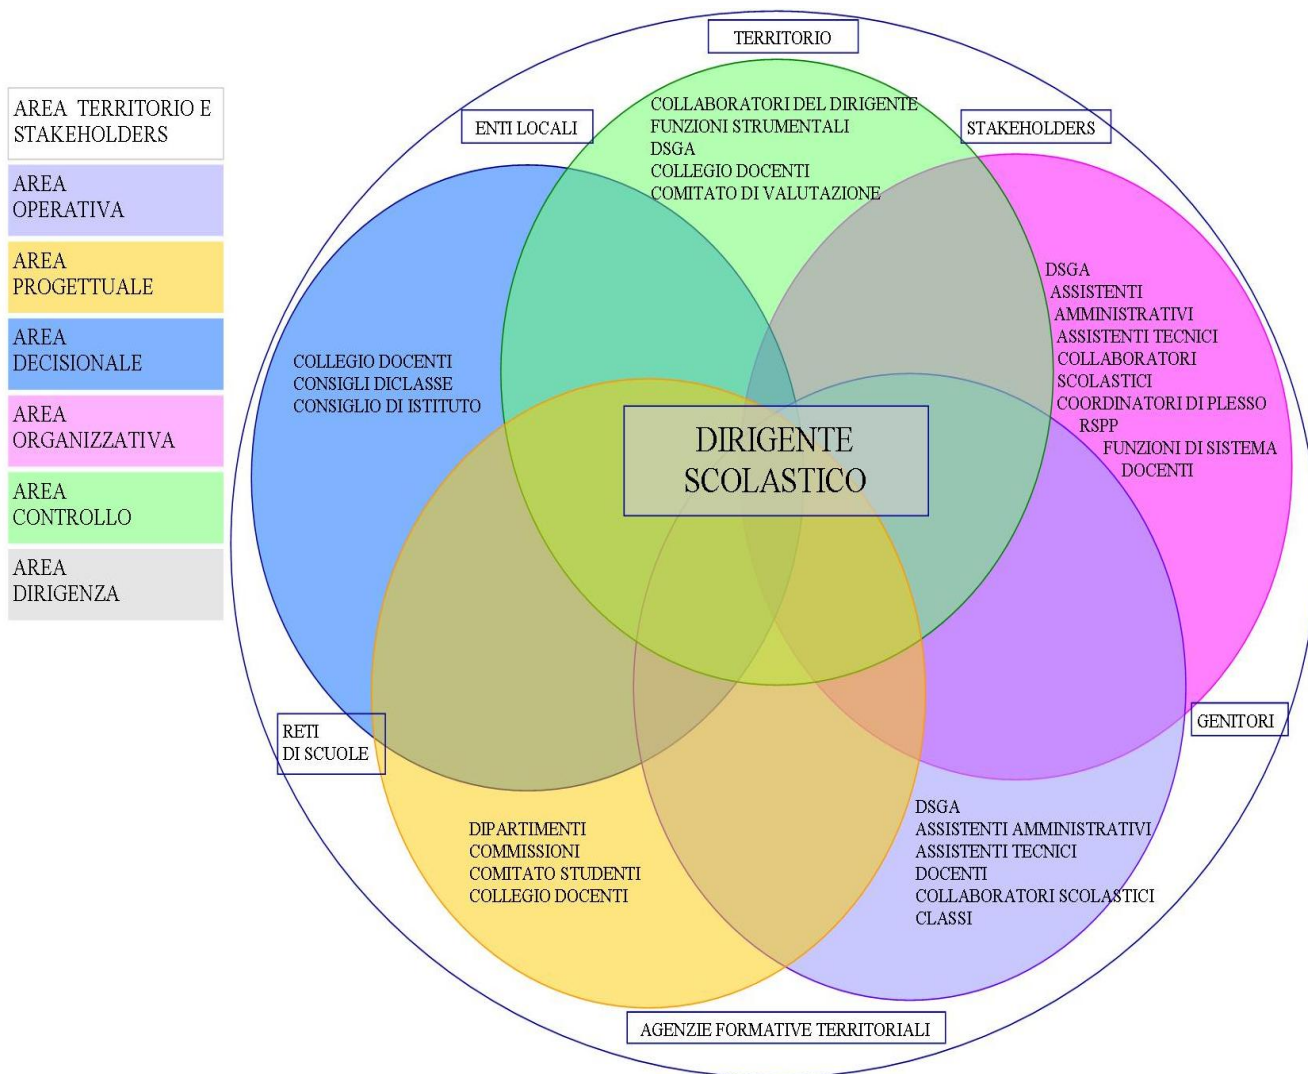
AREA TERRITORIO E STAKEHOLDERS

AREA OPERATIVA

AREA PROGETTUALE

AREA DECISIONALE

AREA ORGANIZZATIVA

AREA CONTROLLO

AREA DIRIGENZA

TERRITORIO

ENTI LOCALI

STAKEHOLDERS

COLLABORATORI DEL DIRIGENTE
FUNZIONI STRUMENTALI
DSGA
COLLEGIO DOCENTI
COMITATO DI VALUTAZIONE

DSGA
ASSISTENTI AMMINISTRATIVI
ASSISTENTI TECNICI
COLLABORATORI SCOLASTICI
COORDINATORI DI PLESSO
RSPP
FUNZIONI DI SISTEMA DOCENTI

COLLEGIO DOCENTI
CONSIGLI DICLASSE
CONSIGLIO DI ISTITUTO

DIRIGENTE SCOLASTICO

GENITORI

RETI DI SCUOLE

DIPARTIMENTI
COMMISSIONI
COMITATO STUDENTI
COLLEGIO DOCENTI

DSGA
ASSISTENTI AMMINISTRATIVI
ASSISTENTI TECNICI
DOCENTI
COLLABORATORI SCOLASTICI
CLASSI

AGENZIE FORMATIVE TERRITORIALI